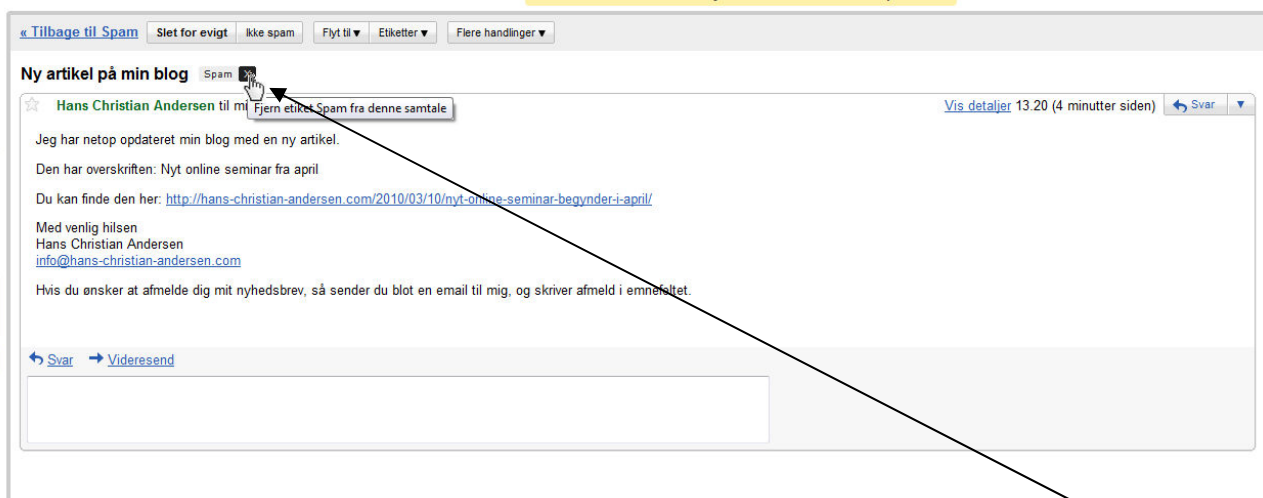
« Tilbage til Spam | Slet for evigt | Ikke spam | Flyt til ▾ | Etiketter ▾ | Flere handlinger ▾

Ny artikel på min blog Spam ×

Hans Christian Andersen til mi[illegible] Fjern etiket Spam fra denne samtale

Vis detaljer 13.20 (4 minutter siden) Svar ▾

Jeg har netop opdateret min blog med en ny artikel.

Den har overskriften: Nyt online seminar fra april

Du kan finde den her: http://hans-christian-andersen.com/2010/03/10/nyt-online-seminar-begynder-i-april/

Med venlig hilsen
Hans Christian Andersen
info@hans-christian-andersen.com

Hvis du ønsker at afmelde dig mit nyhedsbrev, så sender du blot en email til mig, og skriver afmeld i emnefeltet.

Svar Videresend